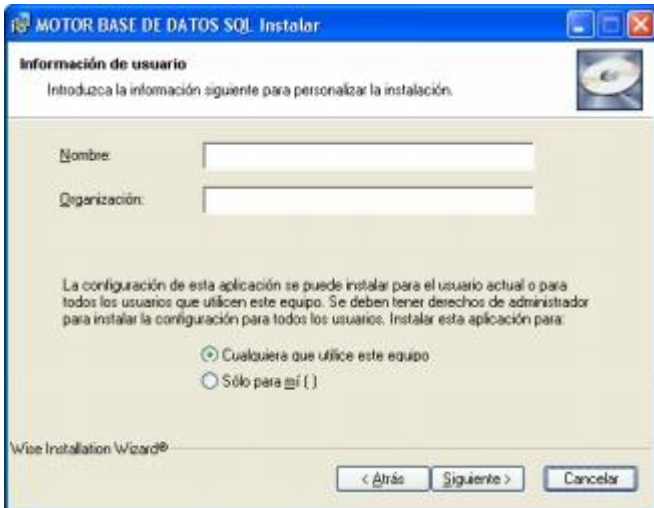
MOTOR BASE DE DATOS SQL Instalar

Información de usuario
Introduzca la información siguiente para personalizar la instalación.

Nombre:

Organización:

La configuración de esta aplicación se puede instalar para el usuario actual o para todos los usuarios que utilicen este equipo. Se deben tener derechos de administrador para instalar la configuración para todos los usuarios. Instalar esta aplicación para:

Cualquiera que utilice este equipo
Sólo para mí ( )

Wise Installation Wizard®

< Atrás
Siguiente >
Cancelar